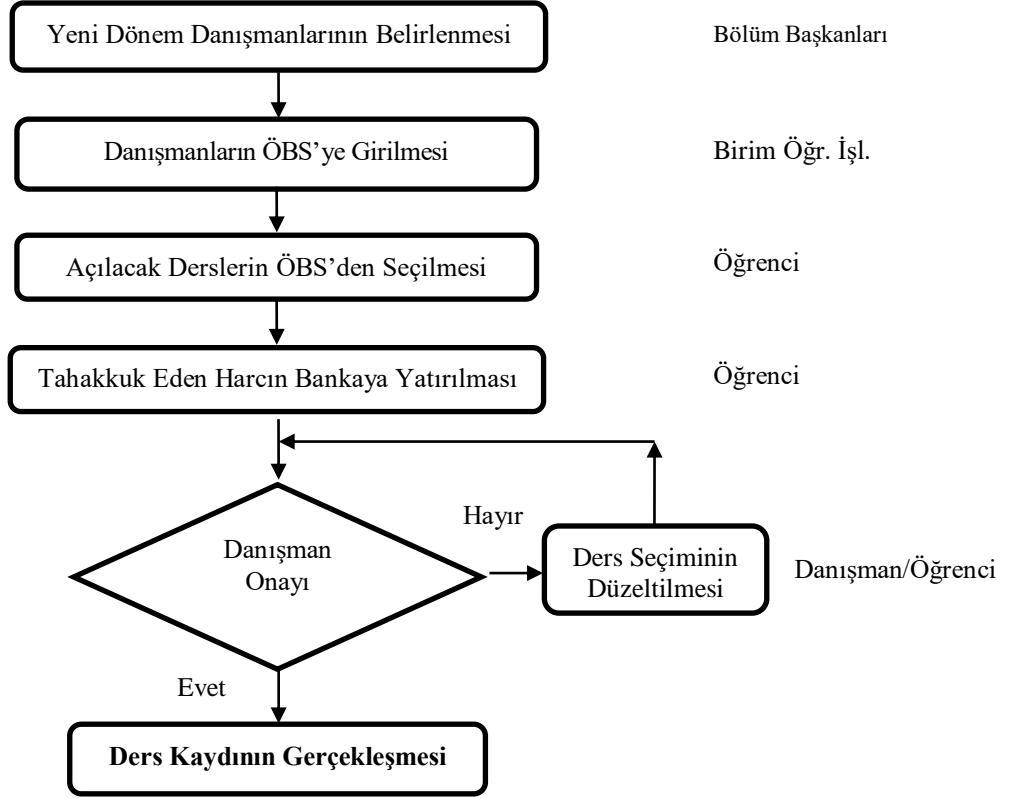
Yeni Dönem Danışmanlarının Belirlenmesi

Bölüm Başkanları

Danışmanların ÖBS'ye Girilmesi

Birim Öğr. İşl.

Açılacak Derslerin ÖBS'den Seçilmesi

Öğrenci

Tahakkuk Eden Harcın Bankaya Yatırılması

Öğrenci

Danışman Onayı

Hayır

Ders Seçiminin Düzeltilmesi

Danışman/Öğrenci

Evet

**Ders Kaydının Gerçekleşmesi**